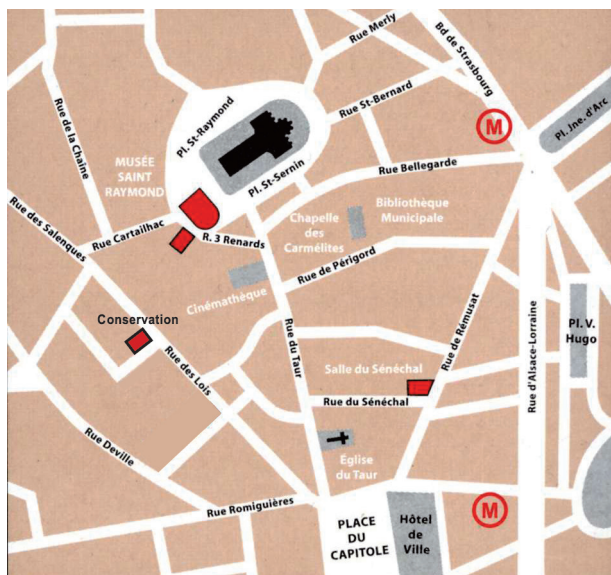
Rue Merly
Bd de Strasbourg
M
Pl. Jne. d'Arc
Rue de la Chaîne
Pl. St-Raymond
Rue St-Bernard
MUSÉE SAINT RAYMOND
Pl. St-Sernin
Rue Bellegarde
Rue des Salenques
Rue Cartailhac
R. 3 Renards
Chapelle des Carmélites
Bibliothèque Municipale
Rue de Périgord
Cinémathèque
Conservation
Rue du Taur
Rue de Rémusat
Rue d'Alsace-Lorraine
Pl. V. Hugo
Rue des Lois
Salle du Sénéchal
Rue du Sénéchal
Rue Deville
Église du Taur
Rue Romiguières
PLACE DU CAPITOLE
Hôtel de Ville
M